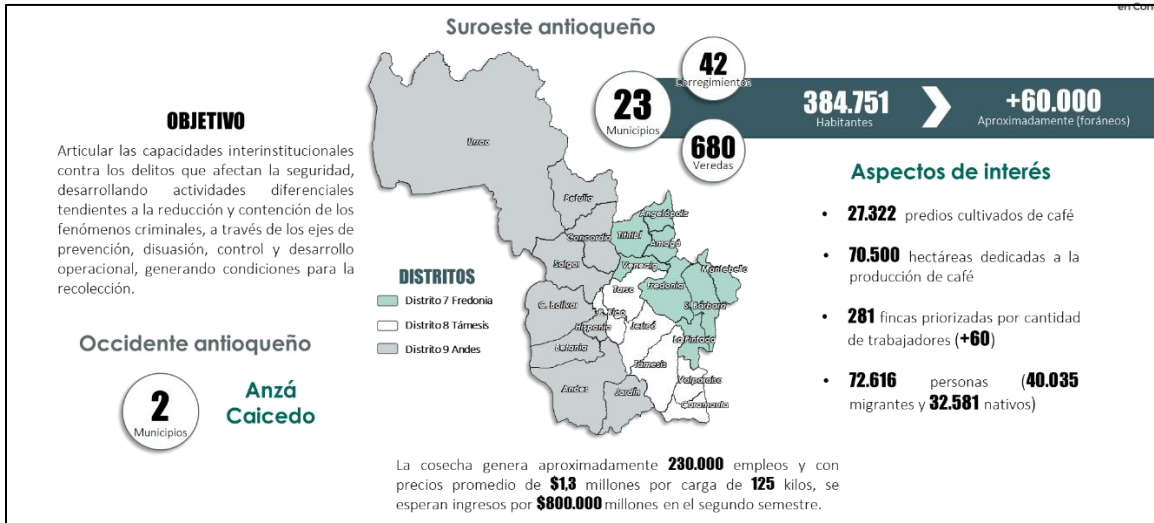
en Con

Suroeste antioqueño

OBJETIVO

Articular las capacidades interinstitucionales contra los delitos que afectan la seguridad, desarrollando actividades diferenciales tendientes a la reducción y contención de los fenómenos criminales, a través de los ejes de prevención, disuasión, control y desarrollo operacional, generando condiciones para la recolección.

Occidente antioqueño

2
Municipios

Anzá
Caicedo

23
Municipios

42
Corregimientos

680
Veredas

384.751
Habitantes

+60.000
Aproximadamente (foráneos)

Urrao
Betulia
Concordia
Salgar
C. Bolívar
Hispania
Betania
Andes
Jardín
Angelópolis
Titiribí
Amagá
Venecia
Fredonia
Montebello
S. Bárbara
Tarso
Pueblo Rico
Jericó
La Pintada
Támesis
Valparaíso
Caramanta

DISTRITOS
Distrito 7 Fredonia
Distrito 8 Támesis
Distrito 9 Andes

Aspectos de interés

• 27.322 predios cultivados de café

• 70.500 hectáreas dedicadas a la producción de café

• 281 fincas priorizadas por cantidad de trabajadores (+60)

• 72.616 personas (40.035 migrantes y 32.581 nativos)

La cosecha genera aproximadamente 230.000 empleos y con precios promedio de $1,3 millones por carga de 125 kilos, se esperan ingresos por $800.000 millones en el segundo semestre.